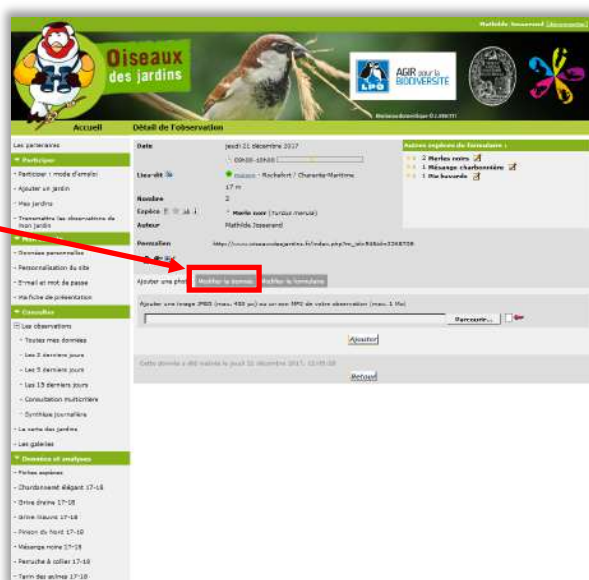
Mathilde Jossenord [déconnexion]

Oiseaux des jardins

LPO

AGIR pour la BIODIVERSITÉ

Accueil

Détail de l'observation

Les partenaires

Participer

- Participer : mode d'emploi
- Ajouter un jardin
- Mes jardins
- Transmettre les observations de mon jardin

- Données personnelles
- Personnalisation du site
- E-mail et mot de passe
- Ma fiche de présentation

Consulter

Les observations

- Toutes mes données
- Les 2 derniers jours
- Les 5 derniers jours
- Les 15 derniers jours
- Consultation multicritère
- Synthèse journalière

- La carte des jardins
- Les galeries

Données et analyses

- Fiches espèces
- Chardonneret élégant 17-18
- Grive draine 17-18
- Grive litorne 17-18
- Pinson du Nord 17-18
- Mésange noire 17-18
- Perruche à collier 17-18
- Tarin des aulnes 17-18

| Date | jeudi 21 décembre 2017 |
|---|---|
| | 09h00 - 10h00 |
| Lieu-dit | Maison - Rochefort / Charente-Maritime |
| | 17 m |
| Nombre | 2 |
| Espèce | Merle noir (Turdus merula) |
| Auteur | Mathilde Jossenord |
| Permalien | http://www.oiseauxdesjardins.fr/index.php?m_id=54&id=3268708 |

Autres espèces du formulaire :

2 Merles noirs
1 Mésange charbonnière
1 Pie bavarde

Ajouter une photo | Modifier la donnée | Modifier le formulaire

Ajouter une image JPEG (max. 450 ko) ou un son MP3 de votre observation (max. 1 Mo)

Parcourir...

Ajouter

Cette donnée a été insérée le jeudi 21 décembre 2017, 12:48:08

Retour